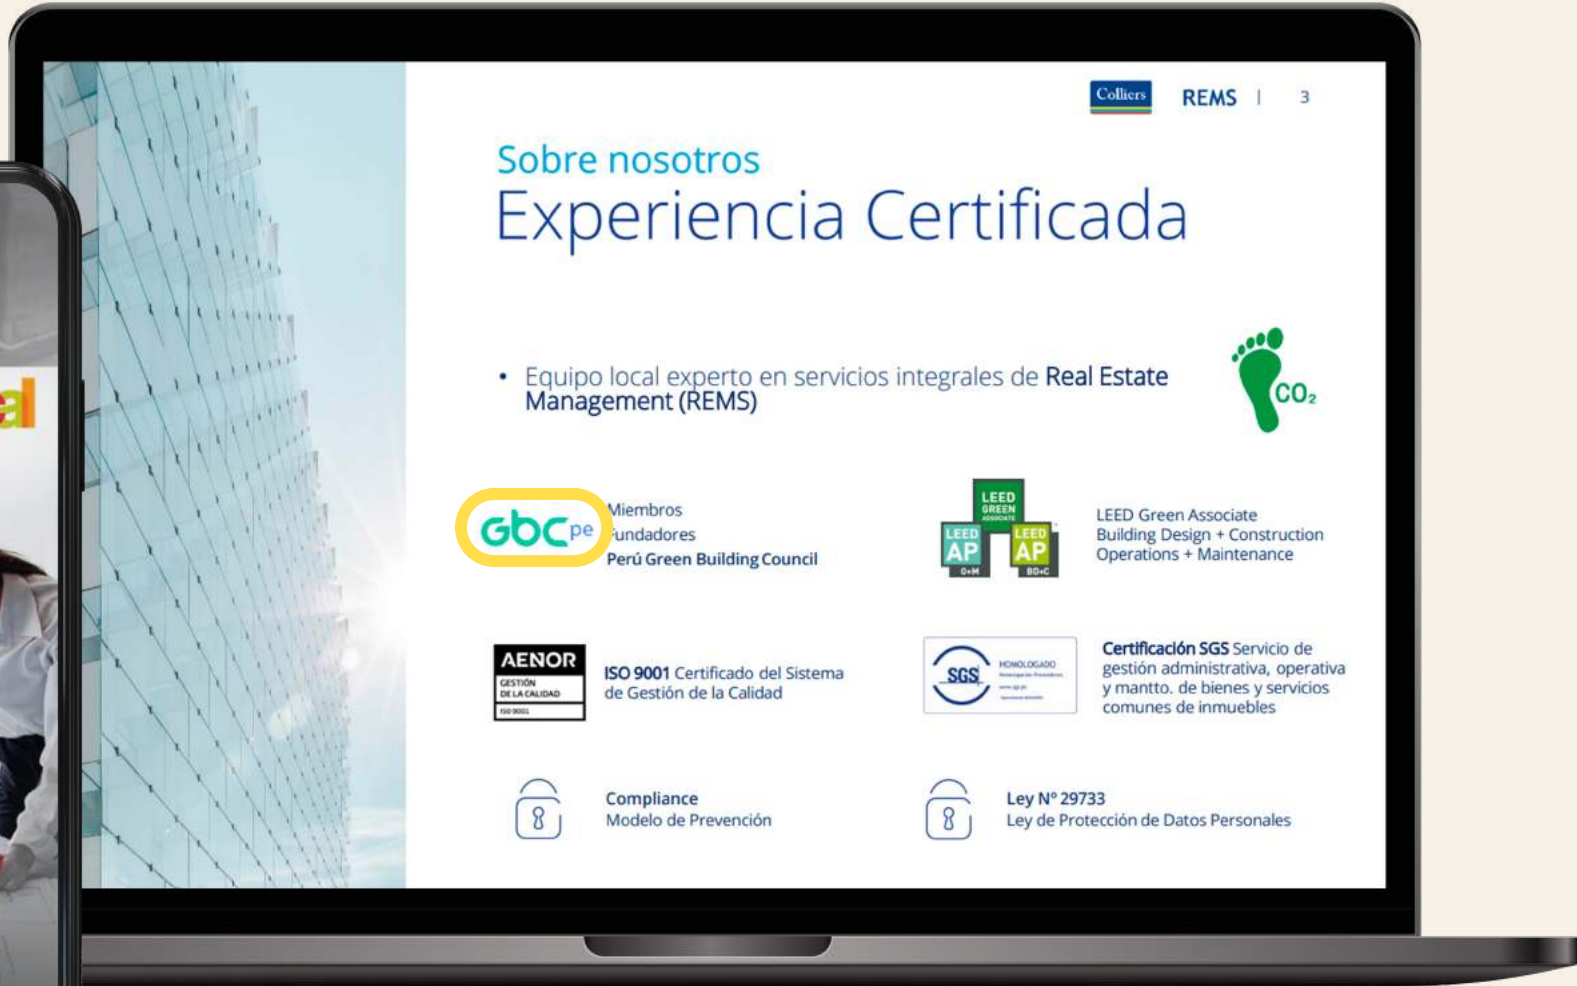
al

Colliers REMS | 3

Sobre nosotros
Experiencia Certificada

• Equipo local experto en servicios integrales de Real Estate Management (REMS)

$CO_2$

Gbc pe

Miembros
Fundadores
Perú Green Building Council

LEED GREEN ASSOCIATE
LEED AP O+M
LEED AP BD+C

LEED Green Associate
Building Design + Construction
Operations + Maintenance

AENOR
GESTIÓN DE LA CALIDAD
ISO 9001

ISO 9001 Certificado del Sistema de Gestión de la Calidad

SGS
HOMOLOGADO

Certificación SGS Servicio de gestión administrativa, operativa y mantto. de bienes y servicios comunes de inmuebles

Compliance
Modelo de Prevención

Ley N° 29733
Ley de Protección de Datos Personales